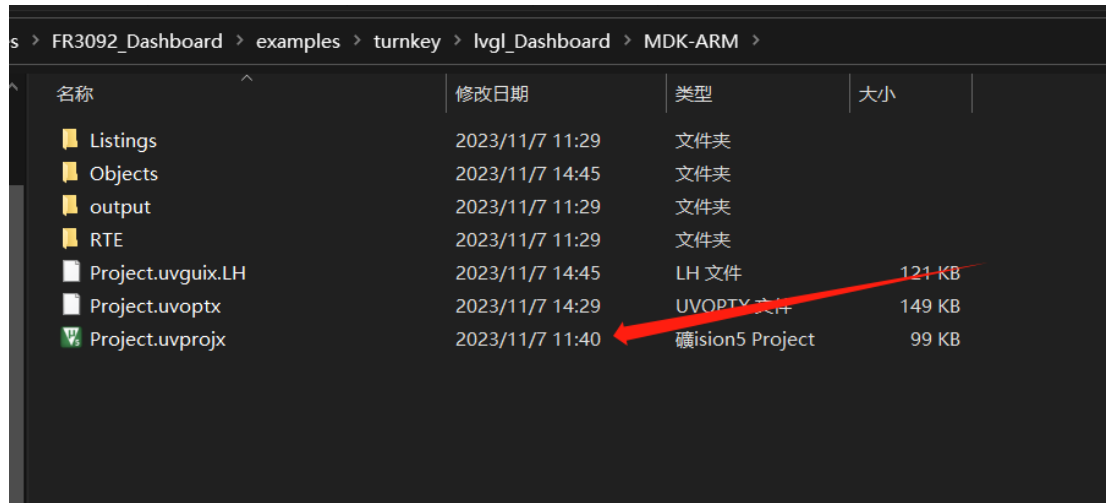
s > FR3092_Dashboard > examples > turnkey > lvgl_Dashboard > MDK-ARM >

| 名称 | 修改日期 | 类型 | 大小 |
|---|---|---|---|
| Listings | 2023/11/7 11:29 | 文件夹 | |
| Objects | 2023/11/7 14:45 | 文件夹 | |
| output | 2023/11/7 11:29 | 文件夹 | |
| RTE | 2023/11/7 11:29 | 文件夹 | |
| Project.uvguix.LH | 2023/11/7 14:45 | LH 文件 | 121 KB |
| Project.uvoptx | 2023/11/7 14:29 | UVOPTX 文件 | 149 KB |
| Project.uvprojx | 2023/11/7 11:40 | 礦ision5 Project | 99 KB |